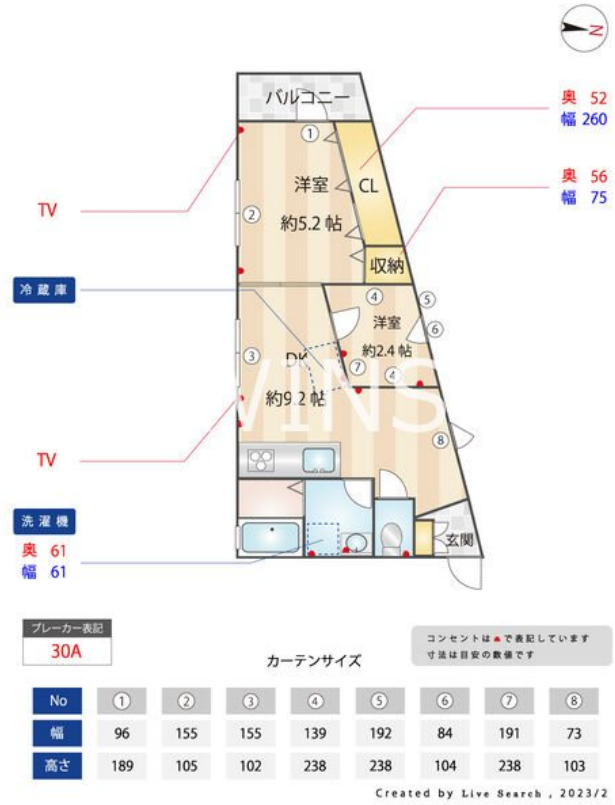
N

バルコニー

奥 52
幅 260

奥 56
幅 75

TV

①
洋室
約5.2 帖
CL
②
収納

冷蔵庫

④
⑤
洋室
⑥
約2.4 帖
③
DK
⑦
約9.2 帖
④

TV

⑧

洗濯機
奥 61
幅 61

玄関

ブレーカー表記
30A

コンセントは▲で表記しています
寸法は目安の数値です

カーテンサイズ

| No | ① | ② | ③ | ④ | ⑤ | ⑥ | ⑦ | ⑧ |
|---|---|---|---|---|---|---|---|---|
| 幅 | 96 | 155 | 155 | 139 | 192 | 84 | 191 | 73 |
| 高さ | 189 | 105 | 102 | 238 | 238 | 104 | 238 | 103 |

Created by Live Search , 2023/2